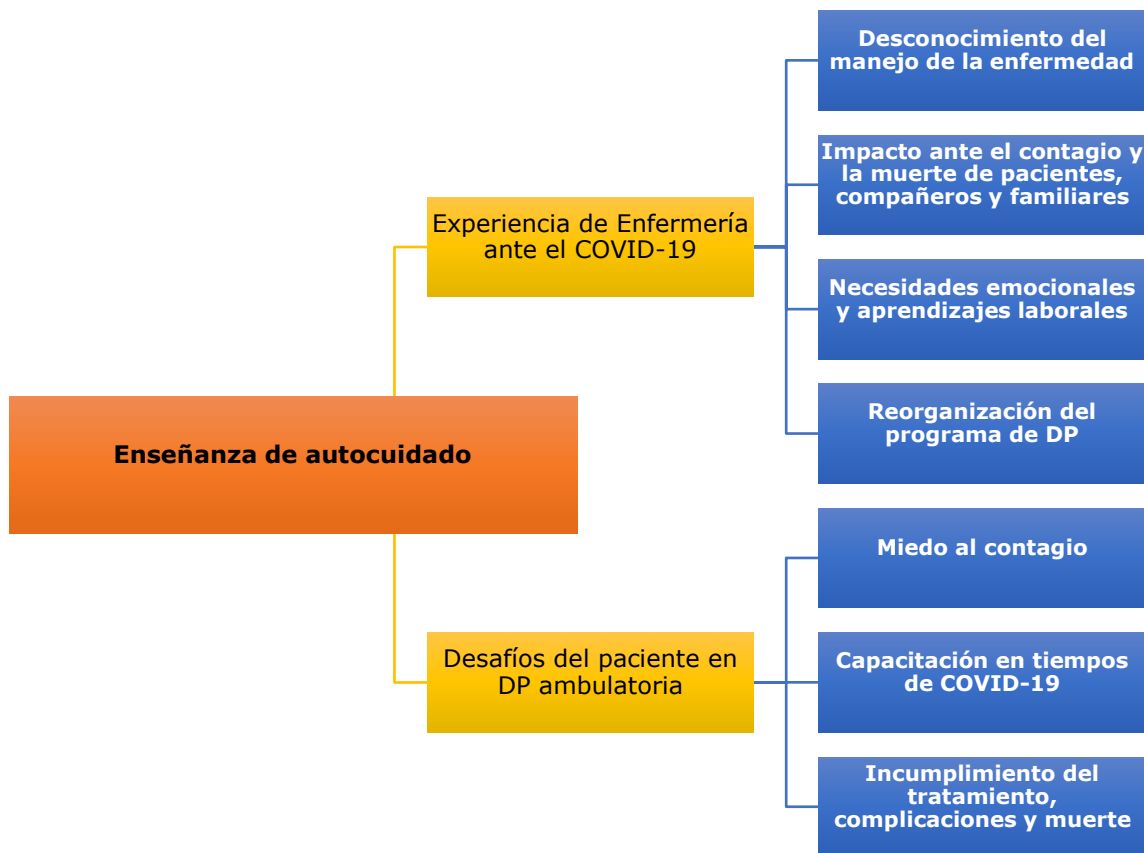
Enseñanza de autocuidado

Experiencia de Enfermería ante el COVID-19

Desconocimiento del manejo de la enfermedad

Impacto ante el contagio y la muerte de pacientes, compañeros y familiares

Necesidades emocionales y aprendizajes laborales

Reorganización del programa de DP

Desafíos del paciente en DP ambulatoria

Miedo al contagio

Capacitación en tiempos de COVID-19

Incumplimiento del tratamiento, complicaciones y muerte